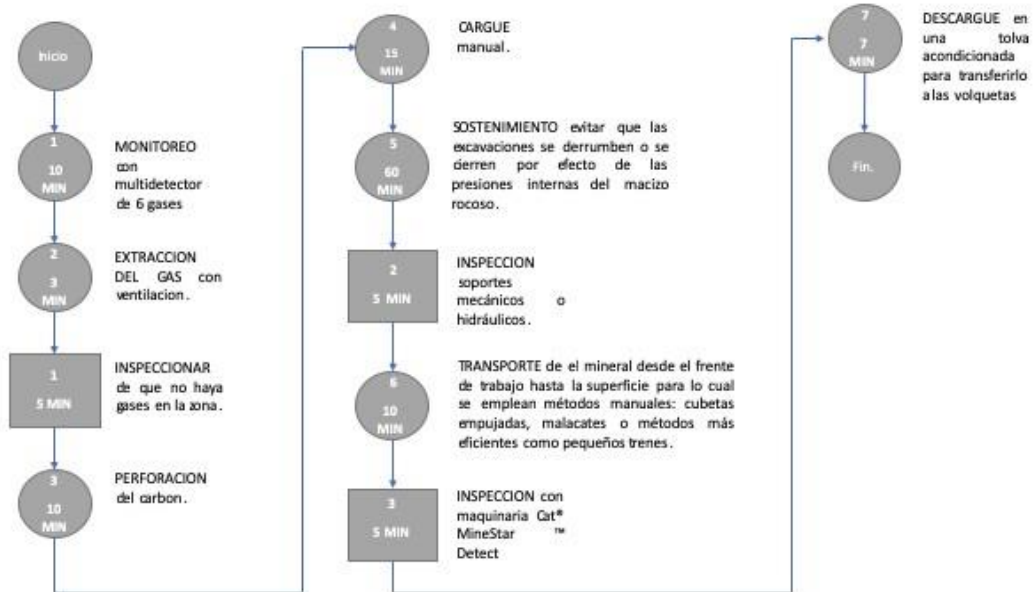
Inicio

1
10
MIN

MONITOREO con multidetector de 6 gases

2
3
MIN

EXTRACCION DEL GAS con ventilacion.

1
5 MIN

INSPECCIONAR de que no haya gases en la zona.

3
10
MIN

PERFORACION del carbon.

4
15
MIN

CARGUE manual.

5
60
MIN

SOSTENIMIENTO evitar que las excavaciones se derrumben o se cierren por efecto de las presiones internas del macizo rocoso.

2
5 MIN

INSPECCION soportes mecánicos o hidráulicos.

6
10
MIN

TRANSPORTE de el mineral desde el frente de trabajo hasta la superficie para lo cual se emplean métodos manuales: cubetas empujadas, malacates o métodos más eficientes como pequeños trenes.

3
5 MIN

INSPECCION con maquinaria Cat® MineStar ™ Detect

7
7
MIN

DESCARGUE en una tolva acondicionada para transferirlo a las volquetas

Fin.